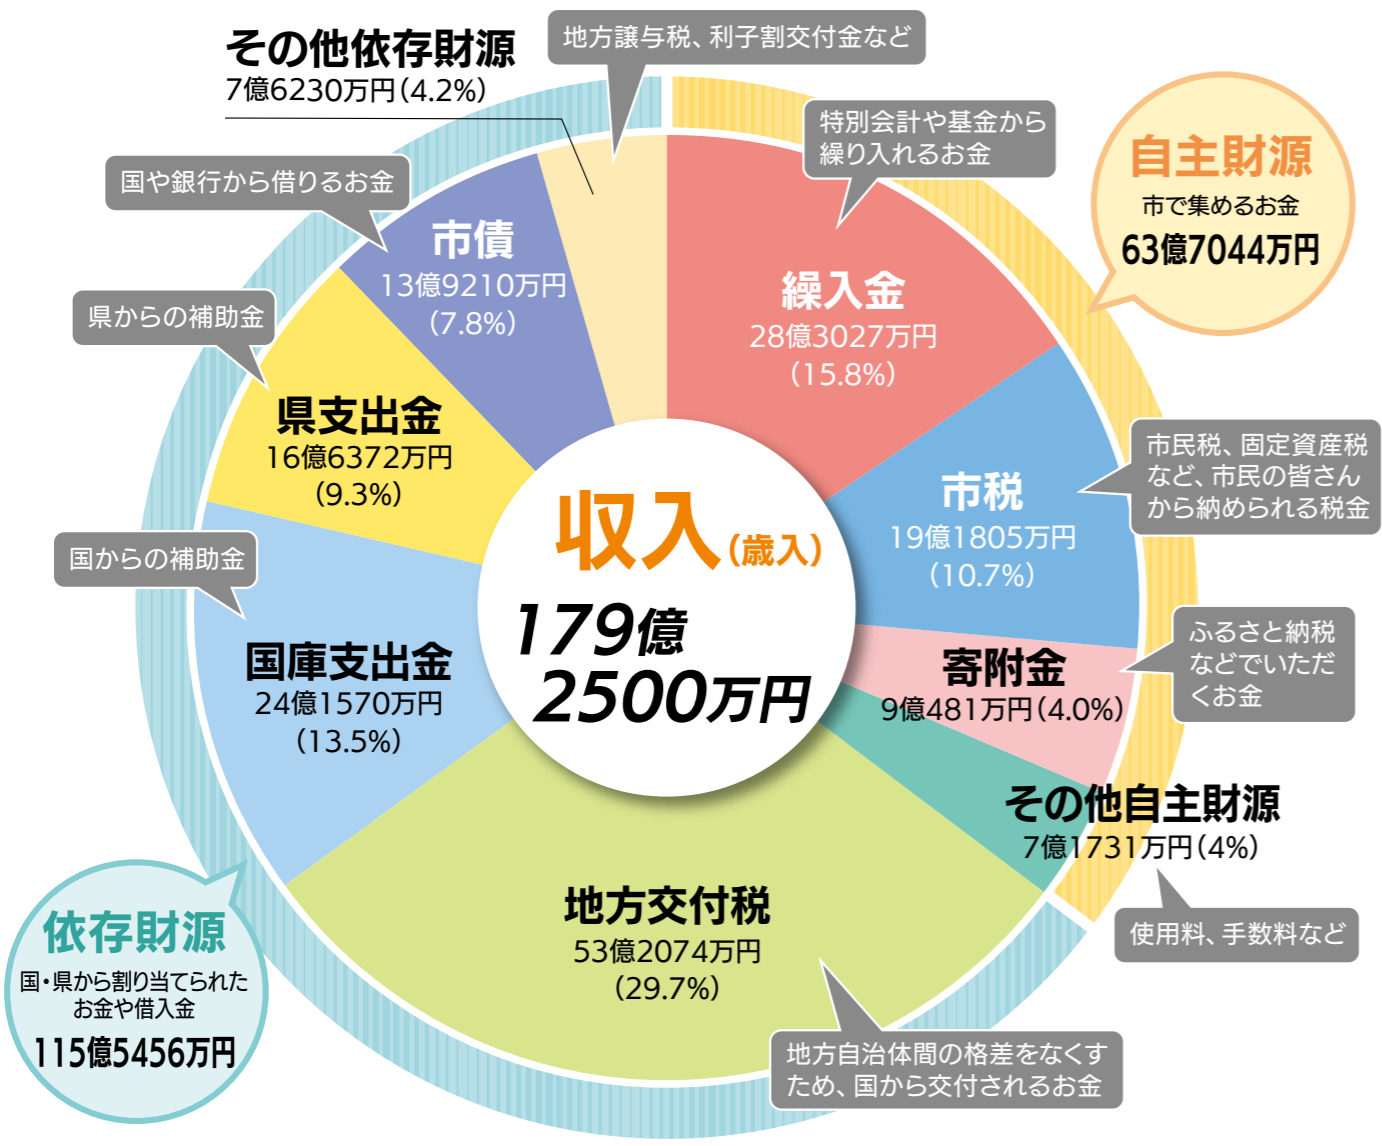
その他依存財源
7億6230万円(4.2%)

地方譲与税、利子割交付金など

特別会計や基金から繰り入れるお金

自主財源
市で集めるお金
63億7044万円

国や銀行から借りるお金

市債
13億9210万円
(7.8%)

繰入金
28億3027万円
(15.8%)

県からの補助金

県支出金
16億6372万円
(9.3%)

市民税、固定資産税など、市民の皆さんから納められる税金

市税
19億1805万円
(10.7%)

収入(歳入)
179億2500万円

国からの補助金

国庫支出金
24億1570万円
(13.5%)

ふるさと納税などでいただくお金

寄附金
9億481万円(4.0%)

その他自主財源
7億1731万円(4%)

使用料、手数料など

依存財源
国・県から割り当てられたお金や借入金
115億5456万円

地方交付税
53億2074万円
(29.7%)

地方自治体間の格差をなくすため、国から交付されるお金